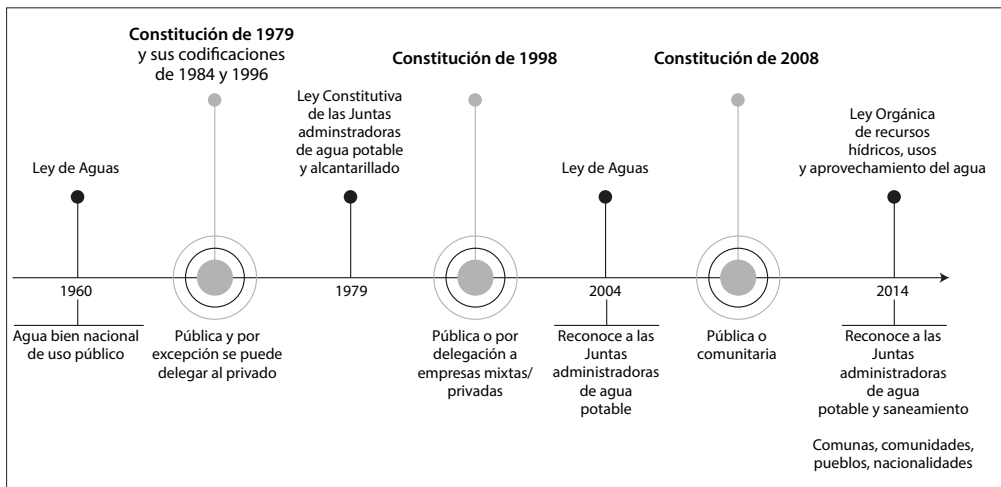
Constitución de 1979
y sus codificaciones
de 1984 y 1996

Constitución de 1998

Constitución de 2008

Ley de Aguas

1960

Agua bien nacional de uso público

Pública y por excepción se puede delegar al privado

Ley Constitutiva de las Juntas adminstradoras de agua potable y alcantarillado

1979

Pública o por delegación a empresas mixtas/ privadas

Ley de Aguas

2004

Reconoce a las Juntas administradoras de agua potable

Pública o comunitaria

Ley Orgánica de recursos hídricos, usos y aprovechamiento del agua

2014

Reconoce a las Juntas administradoras de agua potable y saneamiento

Comunas, comunidades, pueblos, nacionalidades